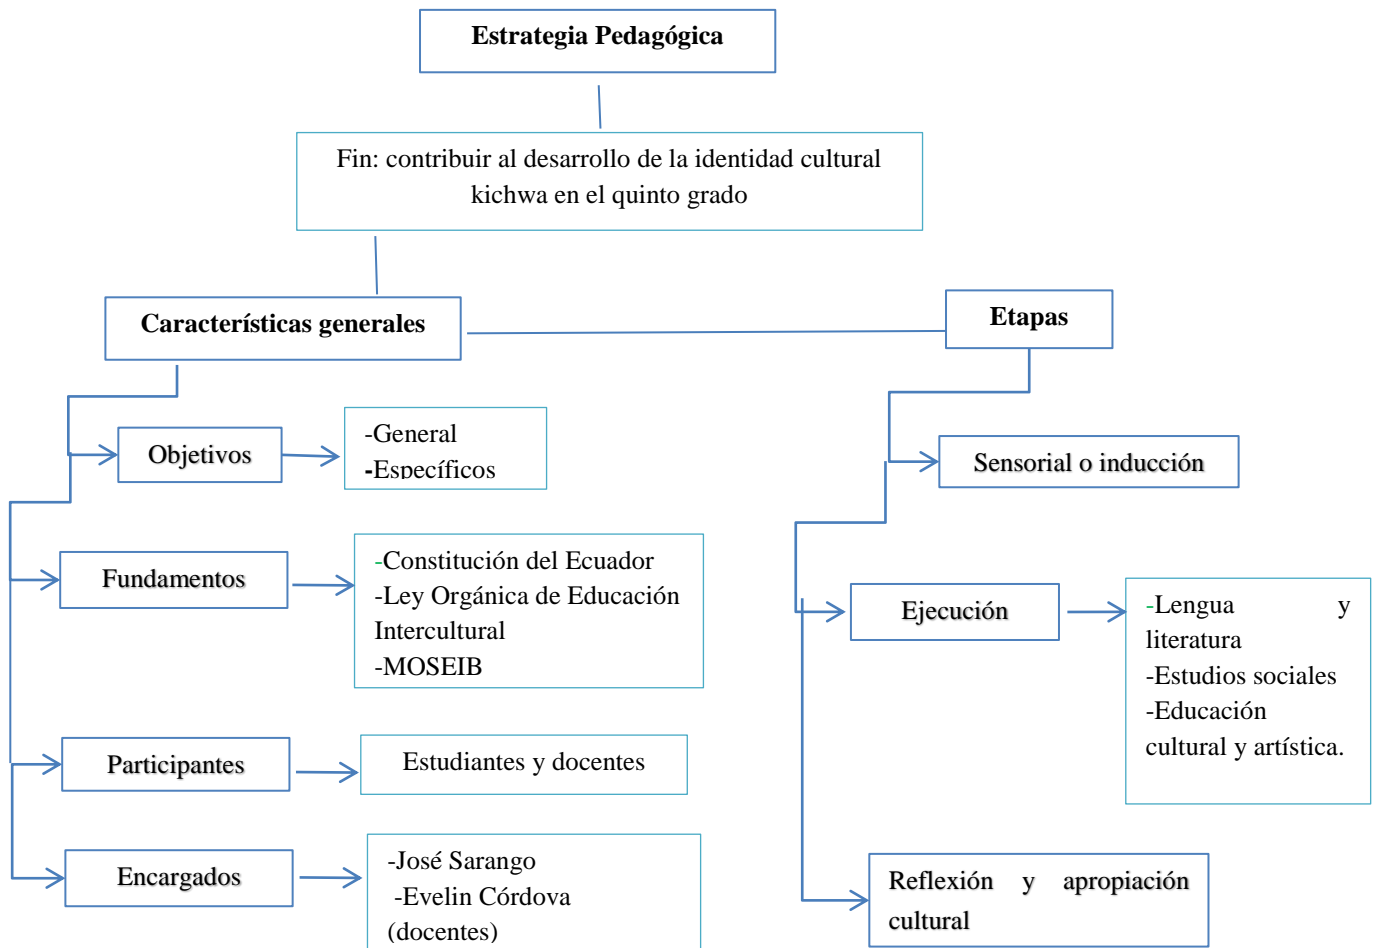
Estrategia Pedagógica

Fin: contribuir al desarrollo de la identidad cultural kichwa en el quinto grado

Características generales

Etapas

Objetivos

-General
-Específicos

Fundamentos

-Constitución del Ecuador
-Ley Orgánica de Educación Intercultural
-MOSEIB

Participantes

Estudiantes y docentes

Encargados

-José Sarango
-Evelin Córdova
(docentes)

Sensorial o inducción

Ejecución

-Lengua y literatura
-Estudios sociales
-Educación cultural y artística.

Reflexión y apropiación cultural